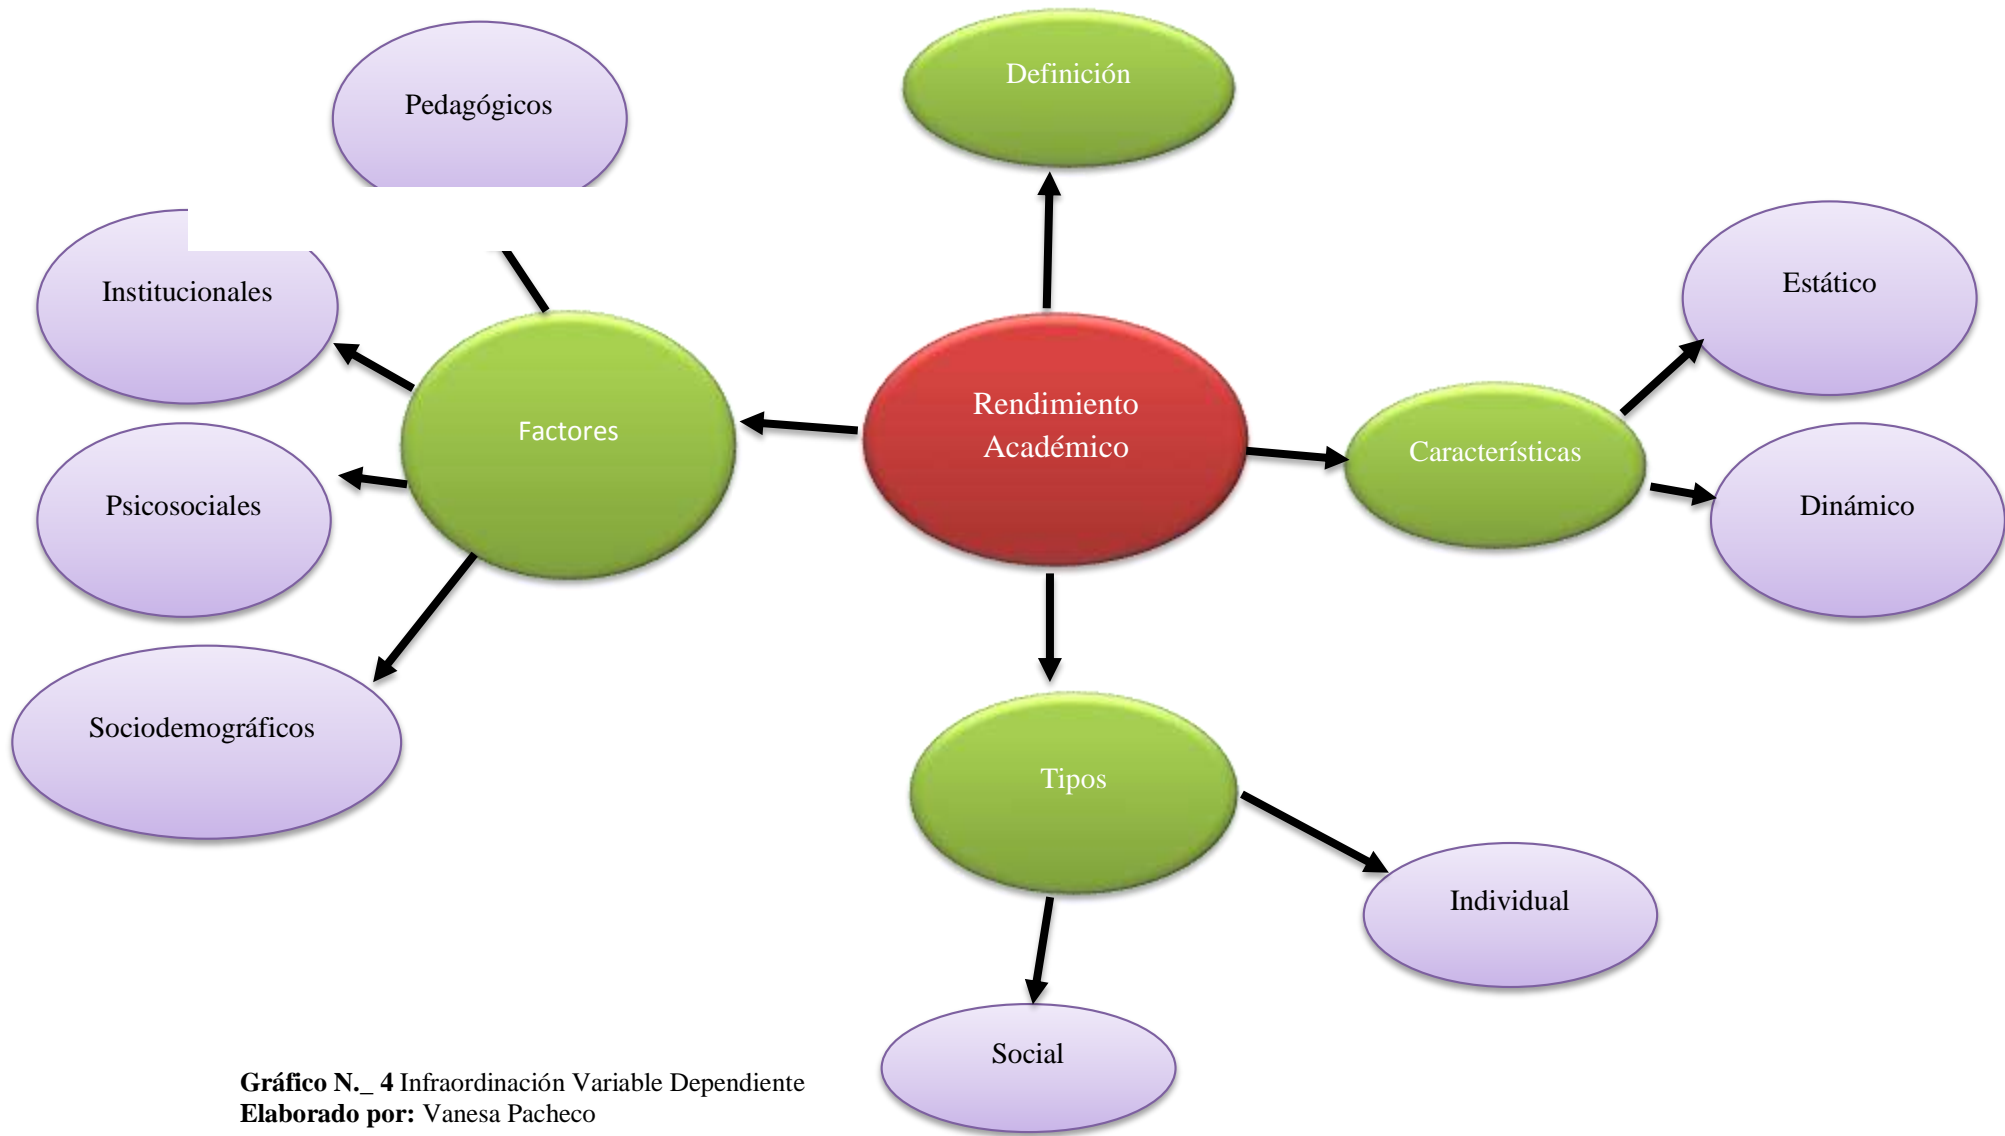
Pedagógicos

Definición

Institucionales

Factores

Rendimiento Académico

Estático

Características

Dinámico

Psicosociales

Sociodemográficos

Tipos

Individual

Social

**Gráfico N._ 4** Infraordinación Variable Dependiente
**Elaborado por:** Vanesa Pacheco